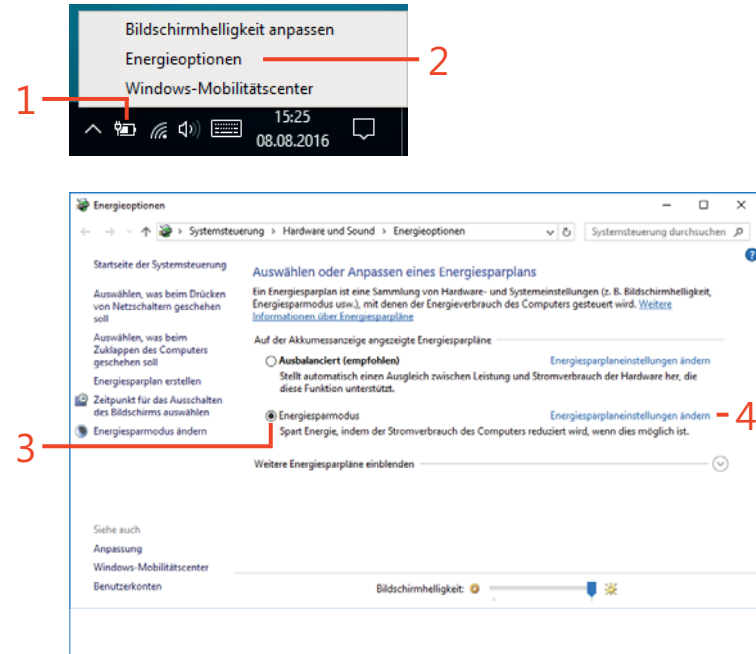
Bildschirmhelligkeit anpassen
Energieoptionen
Windows-Mobilitätscenter

1

2

15:25
08.08.2016

Energieoptionen

Systemsteuerung > Hardware und Sound > Energieoptionen

Systemsteuerung durchsuchen

Startseite der Systemsteuerung

Auswählen, was beim Drücken von Netzschaltern geschehen soll

Auswählen, was beim Zuklappen des Computers geschehen soll

Energiesparplan erstellen

Zeitpunkt für das Ausschalten des Bildschirms auswählen

Energiesparmodus ändern

Auswählen oder Anpassen eines Energiesparplans

Ein Energiesparplan ist eine Sammlung von Hardware- und Systemeinstellungen (z. B. Bildschirmhelligkeit, Energiesparmodus usw.), mit denen der Energieverbrauch des Computers gesteuert wird. Weitere Informationen über Energiesparpläne

Auf der Akkumessanzeige angezeigte Energiesparpläne

Ausbalanciert (empfohlen)
Energiesparplaneinstellungen ändern
Stellt automatisch einen Ausgleich zwischen Leistung und Stromverbrauch der Hardware her, die diese Funktion unterstützt.

Energiesparmodus
Energiesparplaneinstellungen ändern
Spart Energie, indem der Stromverbrauch des Computers reduziert wird, wenn dies möglich ist.

3

4

Weitere Energiesparpläne einblenden

Siehe auch
Anpassung
Windows-Mobilitätscenter
Benutzerkonten

Bildschirmhelligkeit: